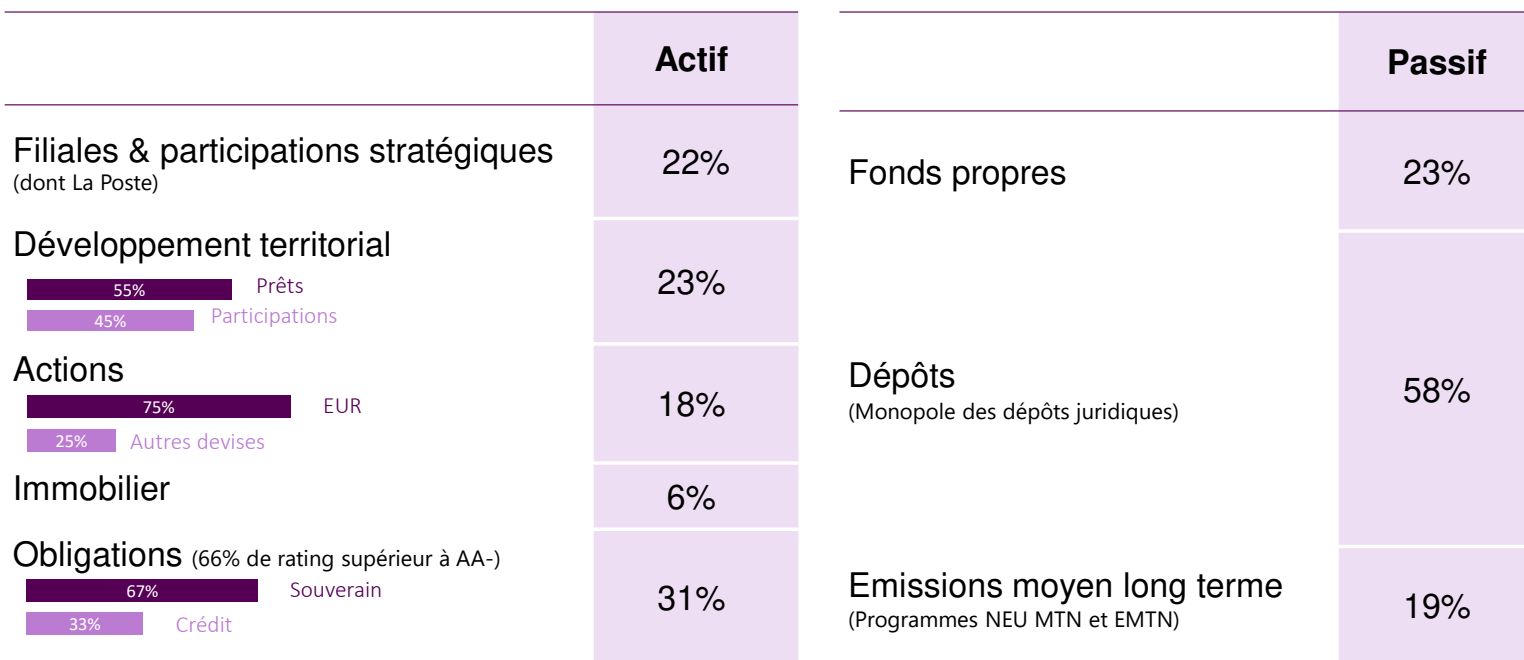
| | Actif |
|---|---|
| Filiales & participations stratégiques (dont La Poste) | 22% |
| Développement territorial 55% Prêts 45% Participations | 23% |
| Actions 75% EUR 25% Autres devises | 18% |
| Immobilier | 6% |
| Obligations (66% de rating supérieur à AA-) 67% Souverain 33% Crédit | 31% |

| | Passif |
|---|---|
| Fonds propres | 23% |
| Dépôts (Monopole des dépôts juridiques) | 58% |
| Emissions moyen long terme (Programmes NEU MTN et EMTN) | 19% |